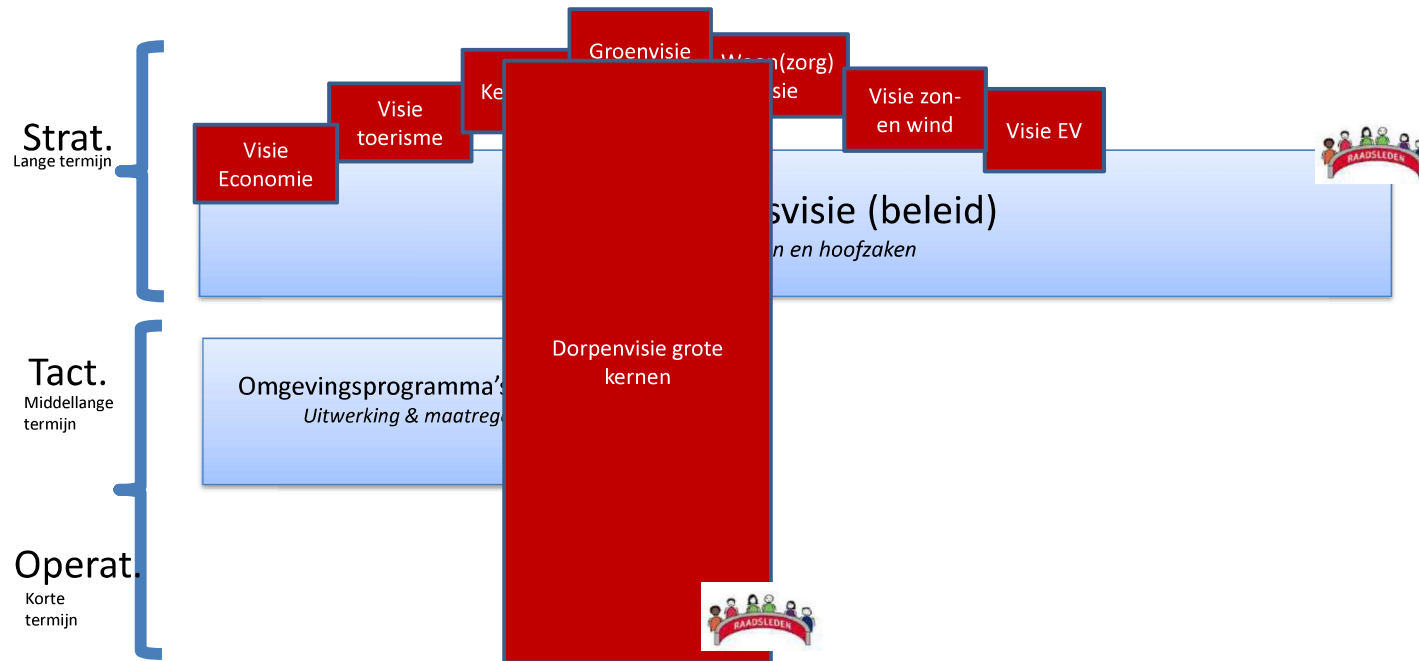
Strat.
Lange termijn

Visie Economie

Visie toerisme

Ke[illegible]

Groenvisie

W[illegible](zorg) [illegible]sie

Visie zon- en wind

Visie EV

RAADSLEDEN

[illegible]svisie (beleid)
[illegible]n en hoofzaken

Tact.
Middellange termijn

Omgevingsprogramma's
Uitwerking & maatreg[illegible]

Dorpenvisie grote kernen

Operat.
Korte termijn

RAADSLEDEN